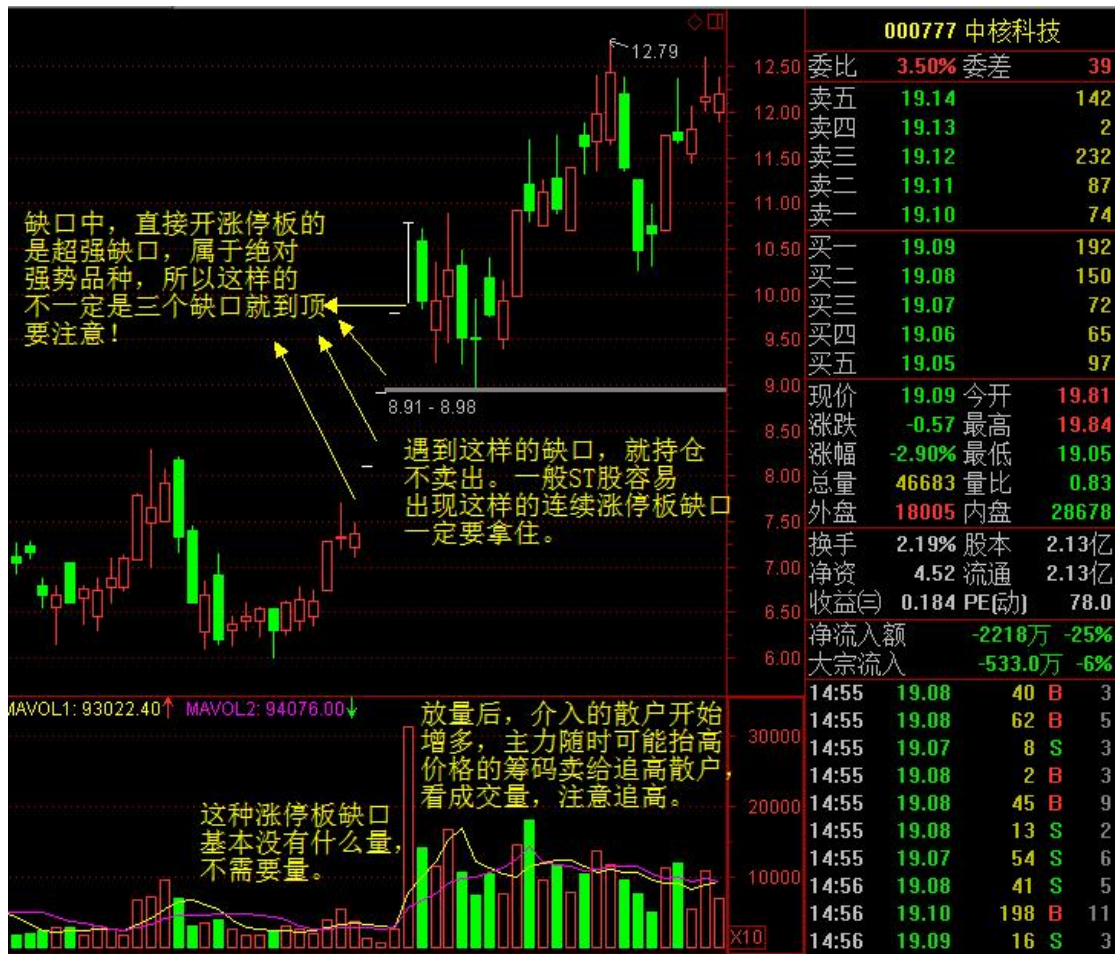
12.79

缺口中，直接开涨停板的是超强缺口，属于绝对强势品种，所以这样的不一定是三个缺口就到顶要注意！

8.91 - 8.98

遇到这样的缺口，就持仓不卖出。一般ST股容易出现这样的连续涨停板缺口一定要拿住。

12.50
12.00
11.50
11.00
10.50
10.00
9.50
9.00
8.50
8.00
7.50
7.00
6.50
6.00

MAVOL1: 93022.40↑ MAVOL2: 94076.00↓

放量后，介入的散户开始增多，主力随时可能抬高价格的筹码卖给追高散户，看成交量，注意追高。

这种涨停板缺口基本没有什么量，不需要量。

30000
20000
10000
X10

000777 中核科技

| 委比 | 3.50% | 委差 | 39 |
|---|---|---|---|
| 卖五 | 19.14 | | 142 |
| 卖四 | 19.13 | | 2 |
| 卖三 | 19.12 | | 232 |
| 卖二 | 19.11 | | 87 |
| 卖一 | 19.10 | | 74 |
| 买一 | 19.09 | | 192 |
| 买二 | 19.08 | | 150 |
| 买三 | 19.07 | | 72 |
| 买四 | 19.06 | | 65 |
| 买五 | 19.05 | | 97 |
| 现价 | 19.09 | 今开 | 19.81 |
| 涨跌 | -0.57 | 最高 | 19.84 |
| 涨幅 | -2.90% | 最低 | 19.05 |
| 总量 | 46683 | 量比 | 0.83 |
| 外盘 | 18005 | 内盘 | 28678 |
| 换手 | 2.19% | 股本 | 2.13亿 |
| 净资 | 4.52 | 流通 | 2.13亿 |
| 收益(三) | 0.184 | PE(动) | 78.0 |
| 净流入额 | | -2218万 | -25% |
| 大宗流入 | | -533.0万 | -6% |

| 14:55 | 19.08 | 40 | B | 3 |
|---|---|---|---|---|
| 14:55 | 19.08 | 62 | B | 5 |
| 14:55 | 19.07 | 8 | S | 3 |
| 14:55 | 19.08 | 2 | B | 3 |
| 14:55 | 19.08 | 45 | B | 9 |
| 14:55 | 19.08 | 13 | S | 2 |
| 14:55 | 19.07 | 54 | S | 6 |
| 14:56 | 19.08 | 41 | S | 5 |
| 14:56 | 19.10 | 198 | B | 11 |
| 14:56 | 19.09 | 16 | S | 3 |